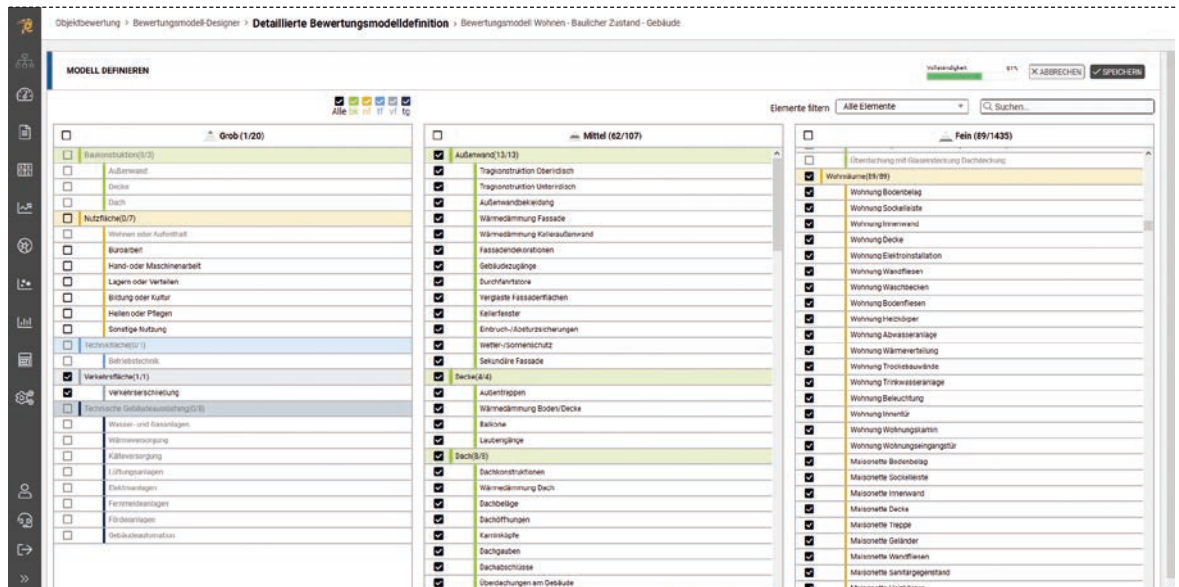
Objektbewertung > Bewertungsmodell-Designer > Detaillierte Bewertungsmodelldefinition > Bewertungsmodell Wohnen - Baulicher Zustand - Gebäude

MODELL DEFINIEREN

Vollständigkeit 61% ABBRECHEN SPEICHERN

Alle bk nf tf vf tg

Elemente filtern Alle Elemente Suchen...

Grob (1/20)

Baukonstruktion(0/3)
Außenwand
Decke
Dach
Nutzfläche(0/7)
Wohnen oder Aufenthalt
Büroarbeit
Hand- oder Maschinenarbeit
Lagern oder Verteilen
Bildung oder Kultur
Heilen oder Pflegen
Sonstige Nutzung
Technikfläche(0/1)
Betriebstechnik
Verkehrsfläche(1/1)
Verkehrserschließung
Technische Gebäudeausrüstung(0/8)
Wasser- und Gasanlagen
Wärmeversorgung
Kälteversorgung
Lüftungsanlagen
Elektroanlagen
Fernmeldeanlagen
Förderanlagen
Gebäudeautomation

Mittel (62/107)

Außenwand(13/13)
Tragkonstruktion Oberirdisch
Tragkonstruktion Unterirdisch
Außenwandbekleidung
Wärmedämmung Fassade
Wärmedämmung Kelleraußenwand
Fassadendekorationen
Gebäudezugänge
Durchfahrtstore
Verglaste Fassadenflächen
Kellerfenster
Einbruch-/Absturzsicherungen
Wetter-/Sonnenschutz
Sekundäre Fassade
Decke(4/4)
Außentreppen
Wärmedämmung Boden/Decke
Balkone
Laubengänge
Dach(8/8)
Dachkonstruktionen
Wärmedämmung Dach
Dachbeläge
Dachöffnungen
Kaminköpfe
Dachgauben
Dachabschlüsse
Überdachungen am Gebäude

Fein (89/1435)

Überdachung mit Glaseindeckung Dachdeckung
Wohnräume(89/89)
Wohnung Bodenbelag
Wohnung Sockelleiste
Wohnung Innenwand
Wohnung Decke
Wohnung Elektroinstallation
Wohnung Wandfliesen
Wohnung Waschbecken
Wohnung Bodenfliesen
Wohnung Heizkörper
Wohnung Abwasseranlage
Wohnung Wärmeverteilung
Wohnung Trockenbauwände
Wohnung Trinkwasseranlage
Wohnung Beleuchtung
Wohnung Innentür
Wohnung Wohnungskamin
Wohnung Wohnungseingangstür
Maisonette Bodenbelag
Maisonette Sockelleiste
Maisonette Innenwand
Maisonette Decke
Maisonette Treppe
Maisonette Geländer
Maisonette Wandfliesen
Maisonette Sanitärgegenstand